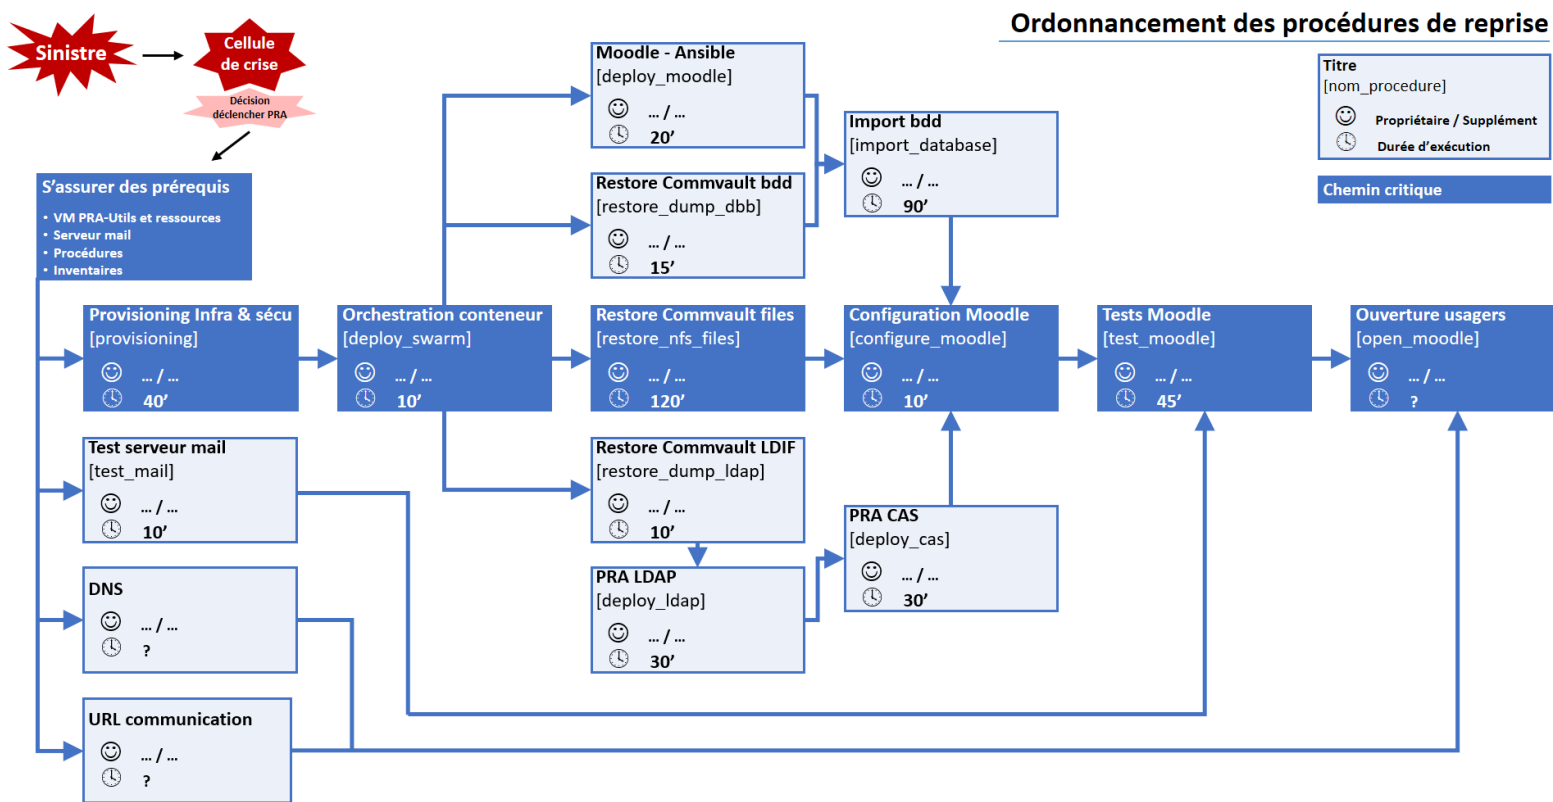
Ordonnancement des procédures de reprise

Sinistre

Cellule de crise

Décision déclencher PRA

Titre
[nom_procedure]
☺ Propriétaire / Supplément
🕓 Durée d'exécution

Chemin critique

S'assurer des prérequis
• VM PRA-Utils et ressources
• Serveur mail
• Procédures
• Inventaires

Moodle - Ansible
[deploy_moodle]
☺ … / …
🕓 20'

Restore Commvault bdd
[restore_dump_dbb]
☺ … / …
🕓 15'

Import bdd
[import_database]
☺ … / …
🕓 90'

Provisioning Infra & sécu
[provisioning]
☺ … / …
🕓 40'

Orchestration conteneur
[deploy_swarm]
☺ … / …
🕓 10'

Restore Commvault files
[restore_nfs_files]
☺ … / …
🕓 120'

Configuration Moodle
[configure_moodle]
☺ … / …
🕓 10'

Tests Moodle
[test_moodle]
☺ … / …
🕓 45'

Ouverture usagers
[open_moodle]
☺ … / …
🕓 ?

Test serveur mail
[test_mail]
☺ … / …
🕓 10'

Restore Commvault LDIF
[restore_dump_ldap]
☺ … / …
🕓 10'

PRA CAS
[deploy_cas]
☺ … / …
🕓 30'

PRA LDAP
[deploy_ldap]
☺ … / …
🕓 30'

DNS
☺ … / …
🕓 ?

URL communication
☺ … / …
🕓 ?